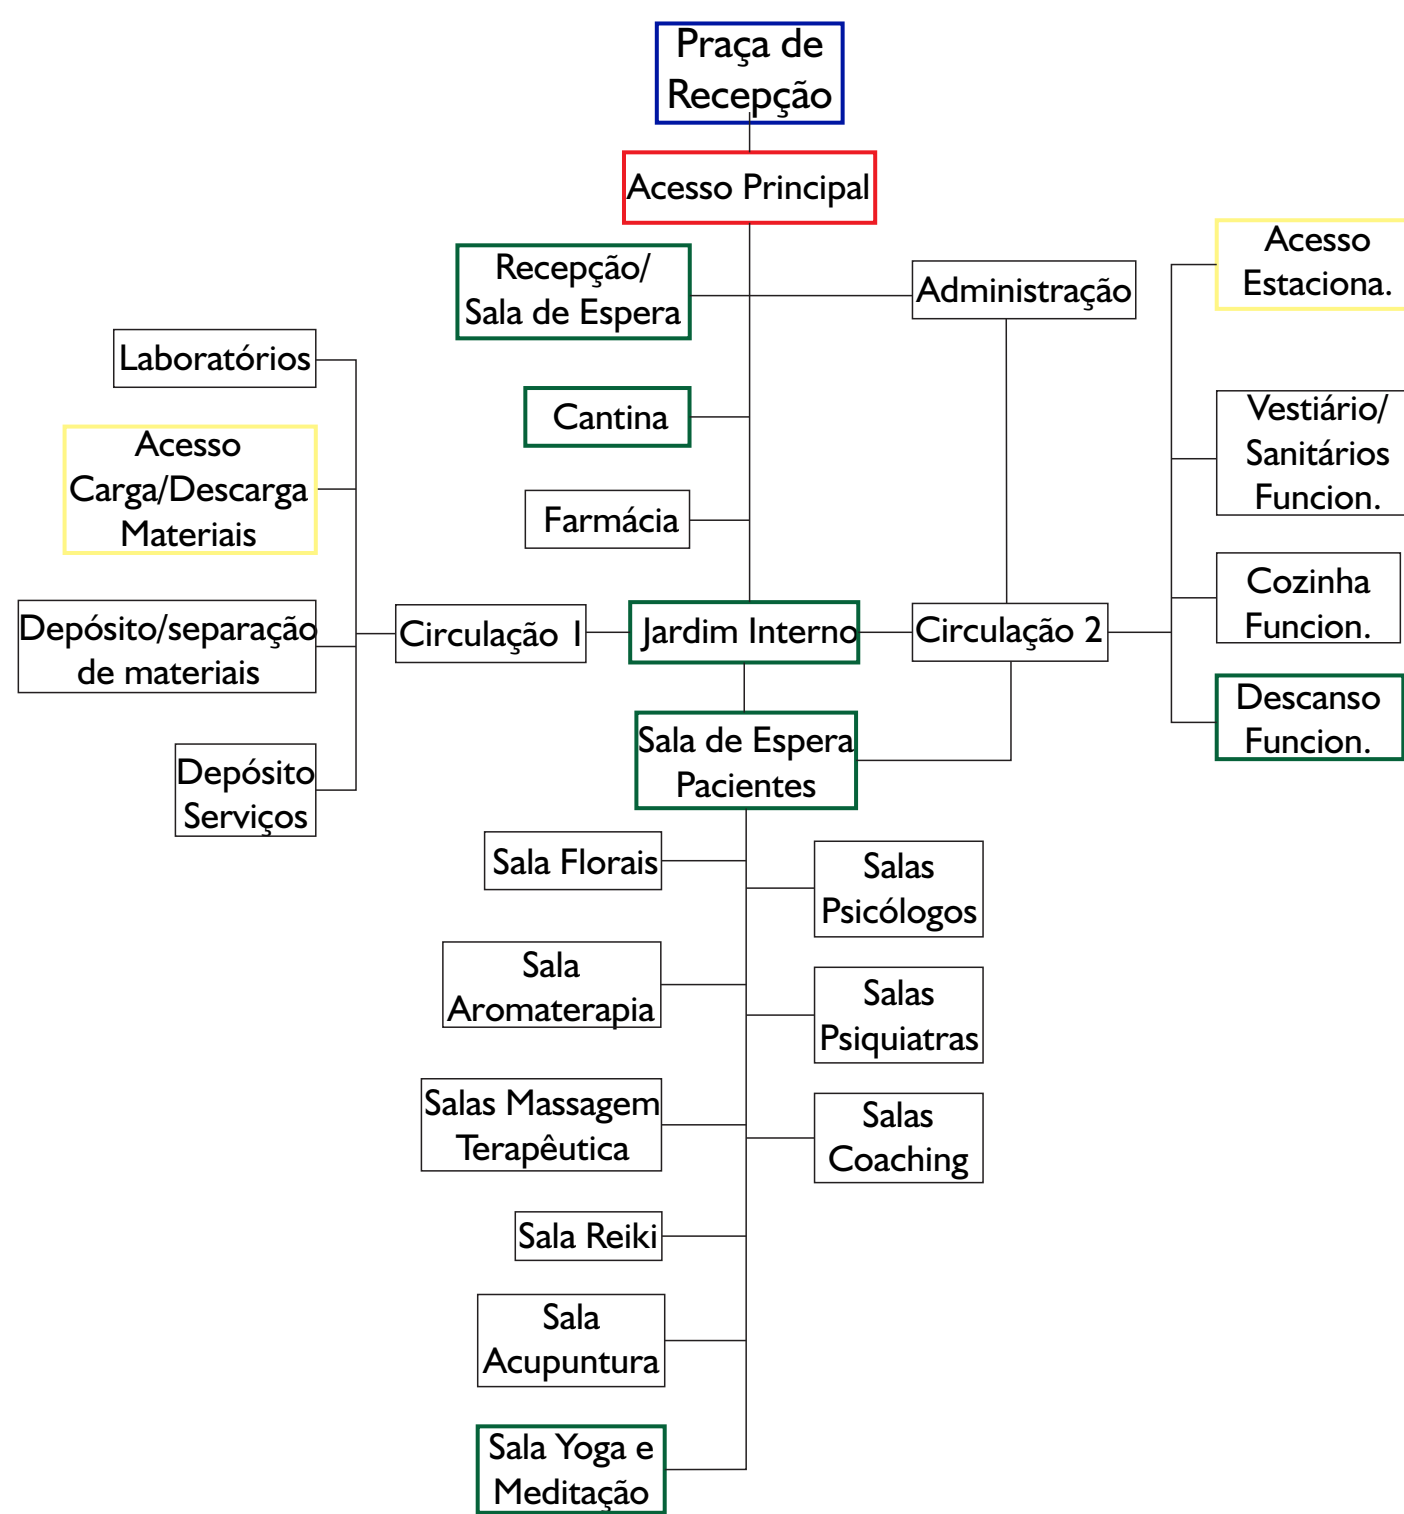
Praça de Recepção

Acesso Principal

Recepção/ Sala de Espera

Administração

Acesso Estaciona.

Laboratórios

Cantina

Vestiário/ Sanitários Funcion.

Acesso Carga/Descarga Materiais

Farmácia

Cozinha Funcion.

Depósito/separação de materiais

Circulação 1

Jardim Interno

Circulação 2

Descanso Funcion.

Depósito Serviços

Sala de Espera Pacientes

Sala Florais

Salas Psicólogos

Sala Aromaterapia

Salas Psiquiatras

Salas Massagem Terapêutica

Salas Coaching

Sala Reiki

Sala Acupuntura

Sala Yoga e Meditação